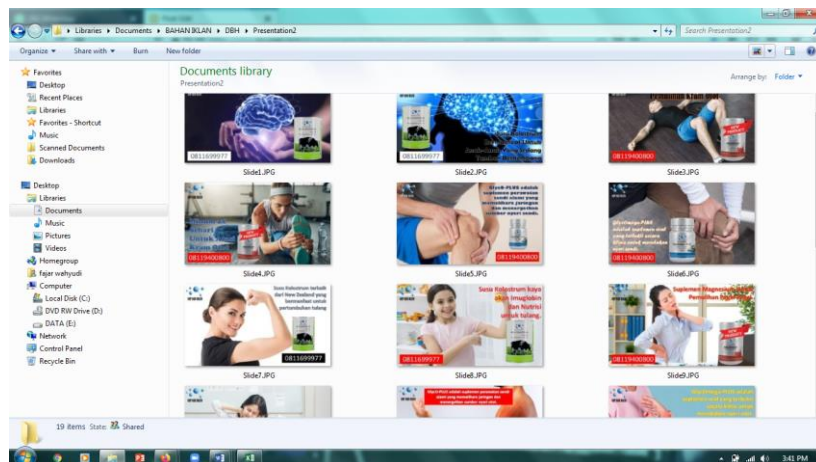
Libraries ▸ Documents ▸ BAHAN IKLAN ▸ DBH ▸ Presentation2

Search Presentation2

Organize ▾ Share with ▾ Burn New folder

Favorites
Desktop
Recent Places
Libraries
Favorites - Shortcut
Music
Scanned Documents
Downloads

Desktop
Libraries
Documents
Music
Pictures
Videos
Homegroup
fajar wahyudi
Computer
Local Disk (C:)
DVD RW Drive (D:)
DATA (E:)
Network
Control Panel
Recycle Bin

Documents library
Presentation2

Arrange by: Folder ▾

0811699977
Slide1.JPG

0811699977
Slide2.JPG

08119400800
Slide3.JPG

08119400800
Slide4.JPG

08119400800
Slide5.JPG

08119400800
Slide6.JPG

Susu Kolostrum terbaik dari New Zealand yang bermanfaat untuk pertumbuhan tulang
0811699977
Slide7.JPG

Susu Kolostrum kaya akan Imuglobin dan Nutrisi untuk tulang.
0811699977
Slide8.JPG

08119400800
Slide9.JPG

19 items State: Shared

3:41 PM